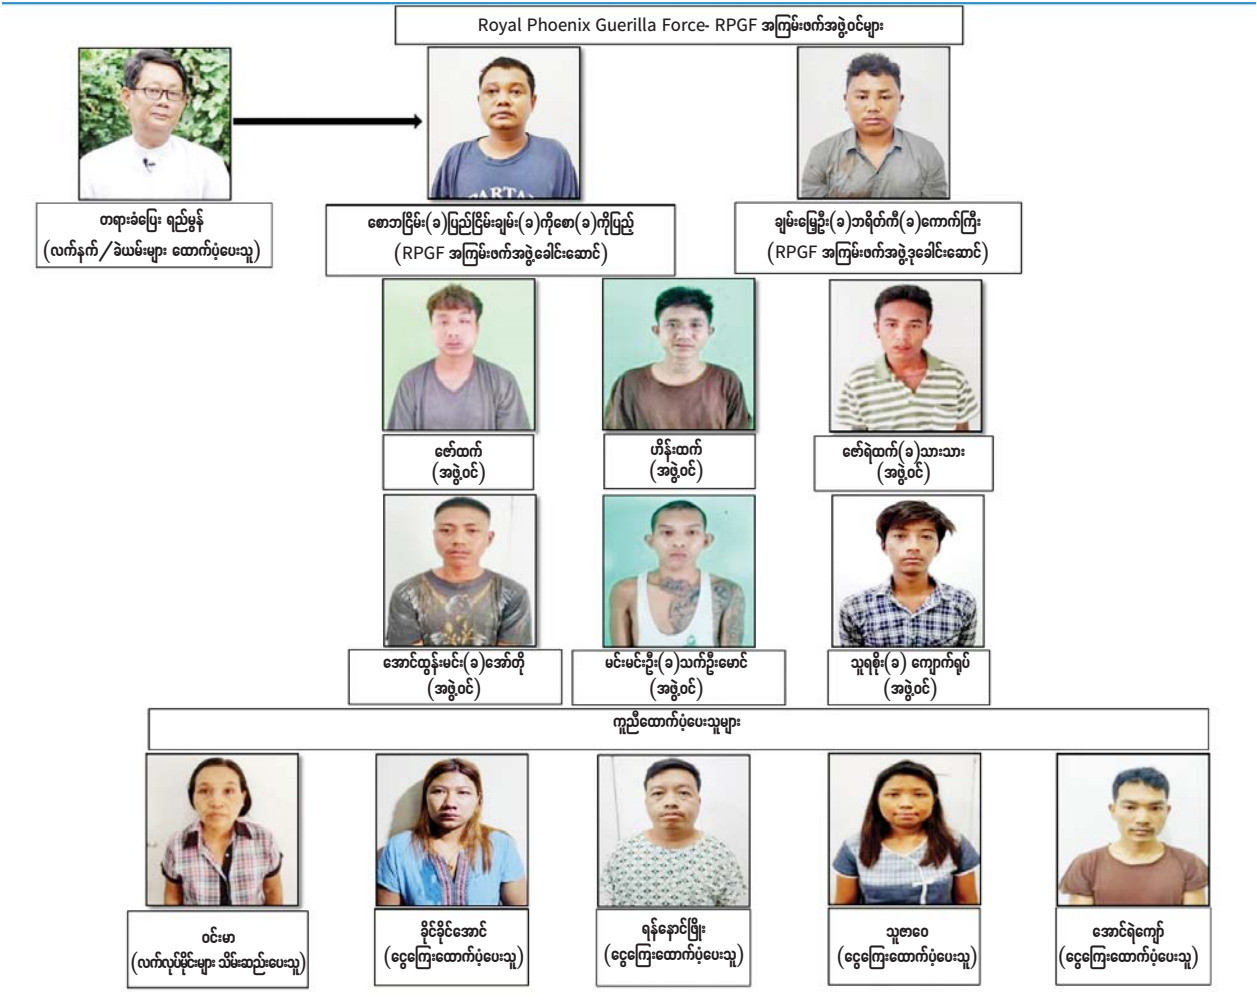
Royal Phoenix Guerilla Force- RPGF အကြမ်းဖက်အဖွဲ့ဝင်များ

တရားခံပြေး ရည်မွန်
(လက်နက်/ခဲယမ်းများ ထောက်ပံ့ပေးသူ)

စောဘငြိမ်း(ခ)ပြည့်ငြိမ်းချမ်း(ခ)ကိုစော(ခ)ကိုပြည့်
(RPGF အကြမ်းဖက်အဖွဲ့ခေါင်းဆောင်)

ချမ်းမြေ့ဦး(ခ)ဘရိုတ်ကီ(ခ)ကောက်ကြီး
(RPGF အကြမ်းဖက်အဖွဲ့ဒုခေါင်းဆောင်)

ဇော်ထက်
(အဖွဲ့ဝင်)

ဟိန်းထက်
(အဖွဲ့ဝင်)

ဇော်ရဲထက်(ခ)သားသား
(အဖွဲ့ဝင်)

အောင်ထွန်းမင်း(ခ)အော်တို
(အဖွဲ့ဝင်)

မင်းမင်းဦး(ခ)သက်ဦးမောင်
(အဖွဲ့ဝင်)

သူရစိုး(ခ) ကျောက်ရုပ်
(အဖွဲ့ဝင်)

ကူညီထောက်ပံ့ပေးသူများ

ဝင်းမာ
(လက်လုပ်မိုင်းများ သိမ်းဆည်းပေးသူ)

ခိုင်ခိုင်အောင်
(ငွေကြေးထောက်ပံ့ပေးသူ)

ရန်နောင်ဖြိုး
(ငွေကြေးထောက်ပံ့ပေးသူ)

သူဇာဝေ
(ငွေကြေးထောက်ပံ့ပေးသူ)

အောင်ရဲကျော်
(ငွေကြေးထောက်ပံ့ပေးသူ)